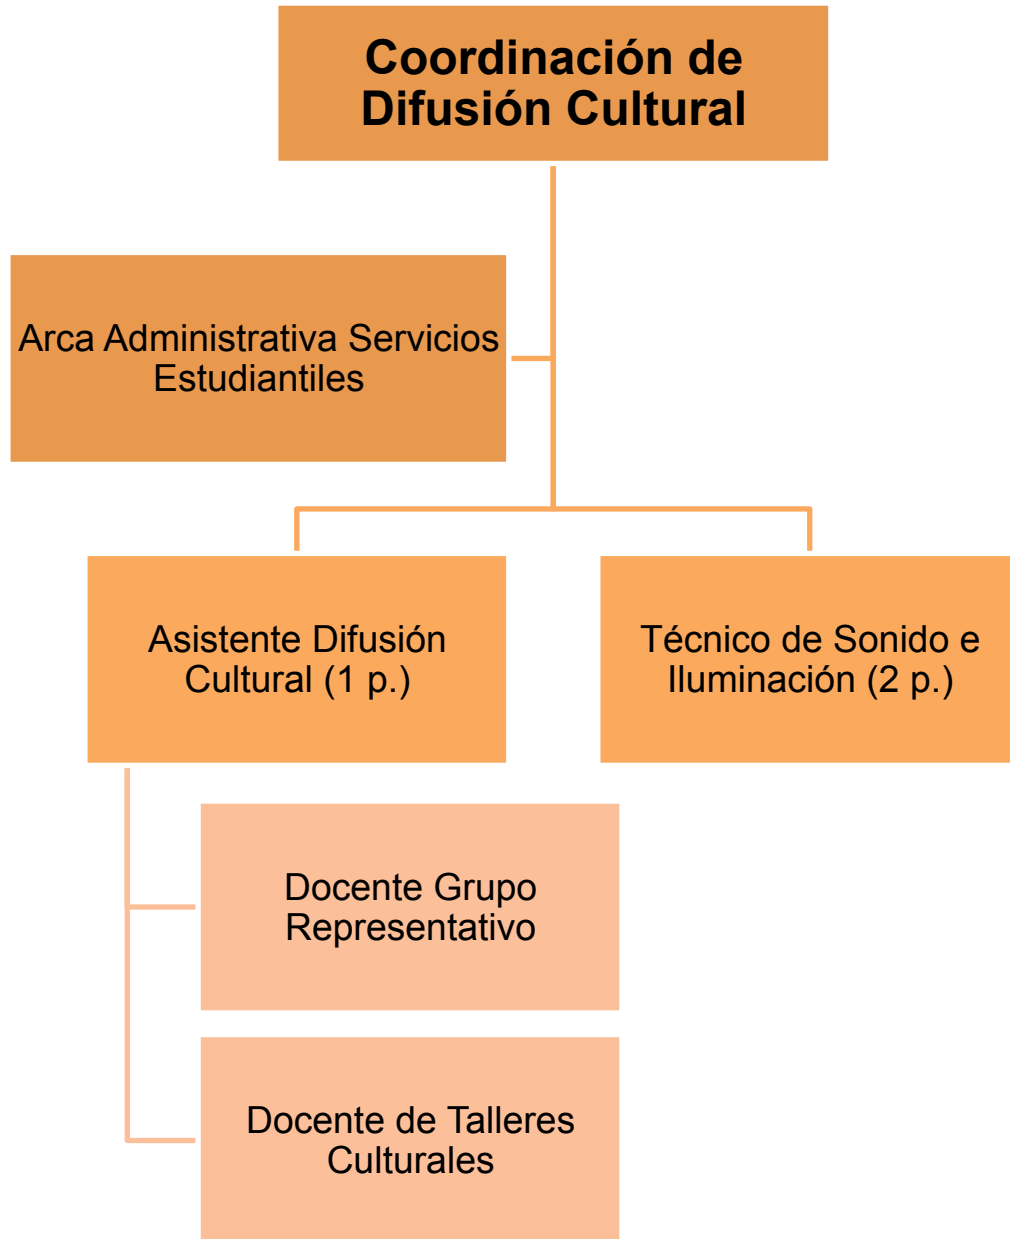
Coordinación de Difusión Cultural

Arca Administrativa Servicios Estudiantiles

Asistente Difusión Cultural (1 p.)

Técnico de Sonido e Iluminación (2 p.)

Docente Grupo Representativo

Docente de Talleres Culturales